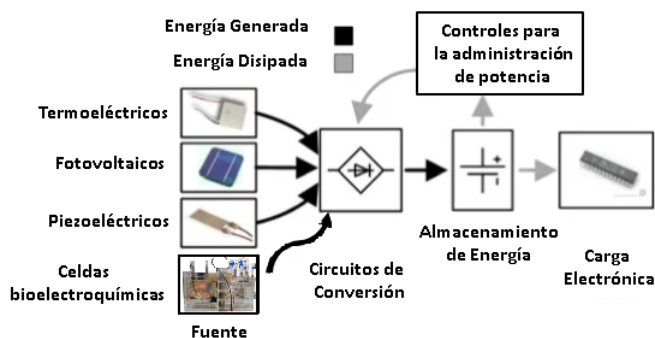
Energía Generada

Energía Disipada

Controles para la administración de potencia

Termoeléctricos

Fotovoltaicos

Piezoeléctricos

Celdas bioelectroquímicas

Fuente

Circuitos de Conversión

Almacenamiento de Energía

Carga Electrónica